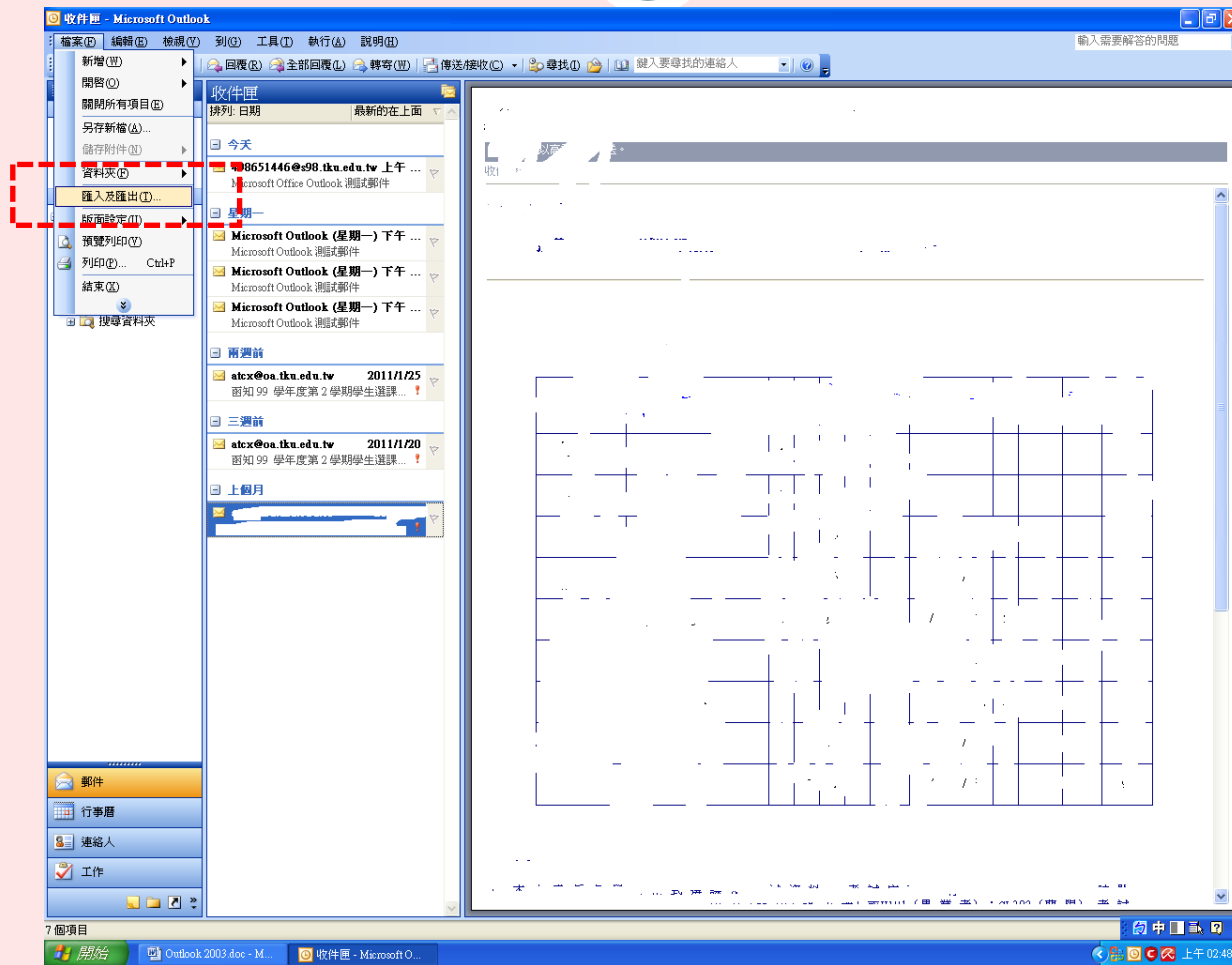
收件匣 - Microsoft Outlook

檔案(F) 編輯(E) 檢視(V) 到(G) 工具(T) 執行(A) 說明(H)

輸入需要解答的問題

新增(W)
開啟(O)
關閉所有項目(E)
另存新檔(A)...
儲存附件(N)
資料夾(F)
匯入及匯出(T)...
版面設定(U)
預覽列印(V)
列印(P)... Ctrl+P
結束(X)

回覆(R) 全部回覆(L) 轉寄(W) 傳送/接收(C) 尋找(I) 鍵入要尋找的連絡人

收件匣
排列: 日期 最新的在上面

今天
498651446@s98.tku.edu.tw 上午 ...
Microsoft Office Outlook 測試郵件

星期一
Microsoft Outlook (星期一) 下午 ...
Microsoft Outlook 測試郵件
Microsoft Outlook (星期一) 下午 ...
Microsoft Outlook 測試郵件
Microsoft Outlook (星期一) 下午 ...
Microsoft Outlook 測試郵件

兩週前
atcx@oa.tku.edu.tw 2011/1/25
函知 99 學年度第 2 學期學生選課...

三週前
atcx@oa.tku.edu.tw 2011/1/20
函知 99 學年度第 2 學期學生選課...

上個月

搜尋資料夾

郵件
行事曆
連絡人
工作

7 個項目

開始 Outlook 2003.doc - M... 收件匣 - Microsoft O...

中 上午 02:48